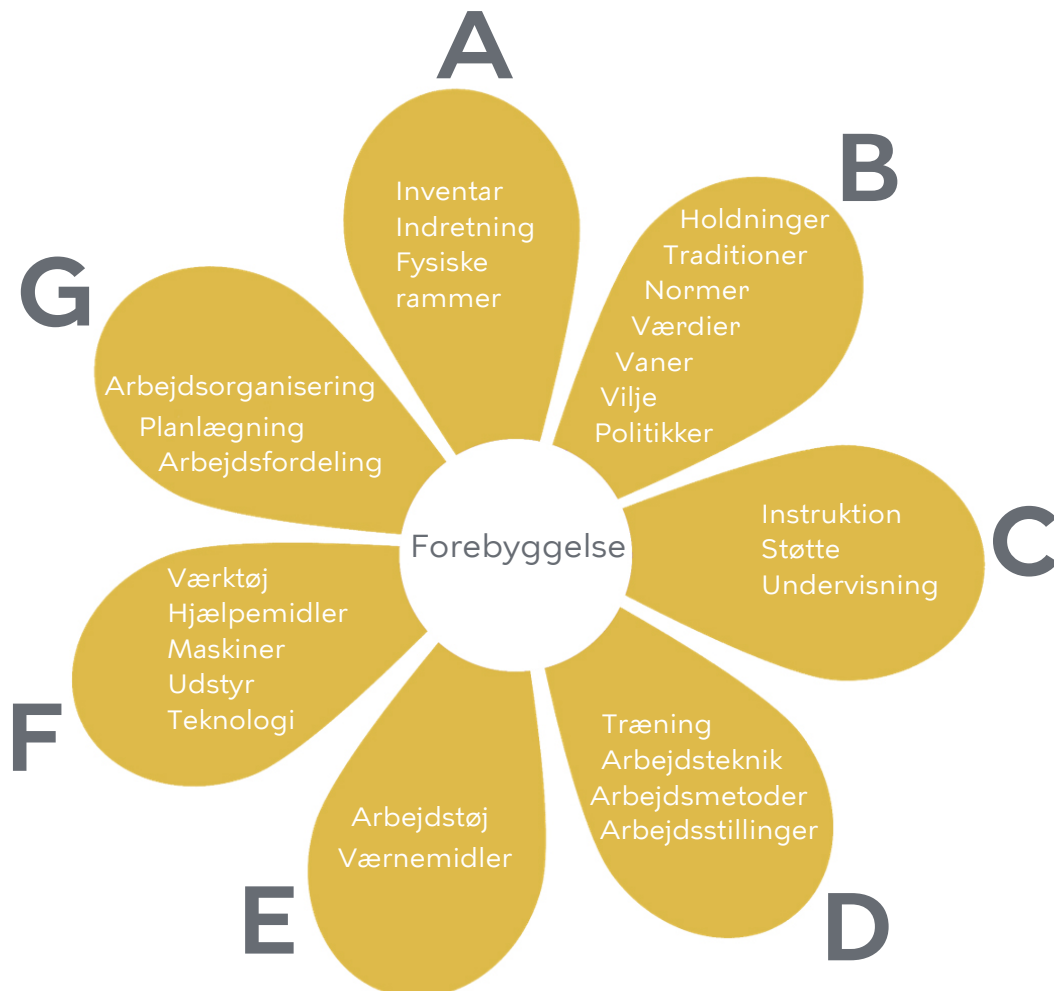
A

Inventar
Indretning
Fysiske rammer

B

Holdninger
Traditioner
Normer
Værdier
Vaner
Vilje
Politikker

G

Arbejdsorganisering
Planlægning
Arbejdsfordeling

Forebyggelse

C

Instruktion
Støtte
Undervisning

F

Værktøj
Hjælpemidler
Maskiner
Udstyr
Teknologi

Træning
Arbejdsteknik
Arbejdsmetoder
Arbejdsstillinger

D

Arbejdstøj
Værnemidler

E